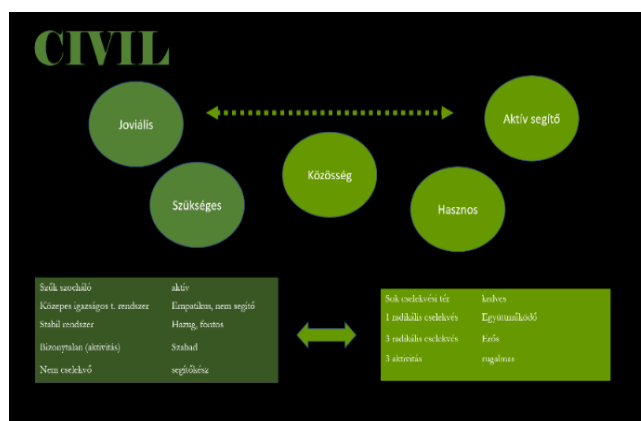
CIVIL

Joviális

Aktív segítő

Közösség

Szükséges

Hasznos

| | |
|---|---|
| Szűk szociháló | aktív |
| Közepes igazságos t. rendszer | Empatikus, nem segítő |
| Stabil rendszer | Hazug, fontos |
| Bizonytalan (aktivitás) | Szabad |
| Nem cselekvő | segítőkész |

| | |
|---|---|
| Sok cselekvési tér | kedves |
| 1 radikális cselekvés | Együttműködő |
| 3 radikális cselekvés | Erős |
| 3 aktivitás | rugalmas |